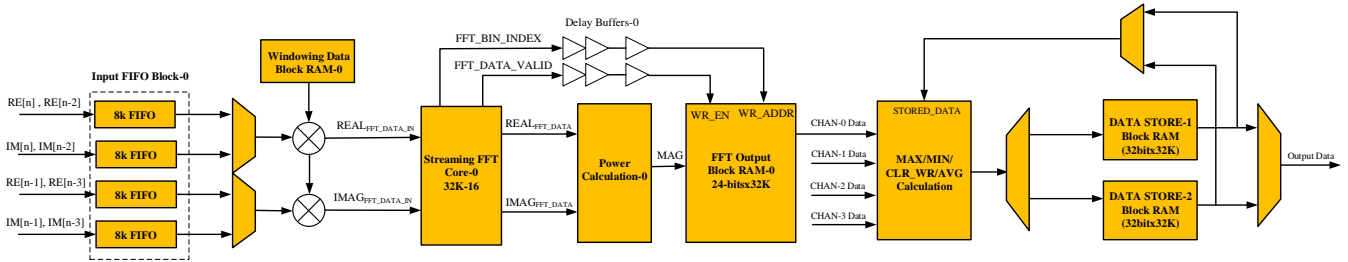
Input FIFO Block-0

RE[n] , RE[n-2]

8k FIFO

IM[n], IM[n-2]

8k FIFO

RE[n-1], RE[n-3]

8k FIFO

IM[n-1], IM[n-3]

8k FIFO

Windowing Data Block RAM-0

$REAL_{FFT\_DATA\_IN}$

$IMAG_{FFT\_DATA\_IN}$

FFT_BIN_INDEX

FFT_DATA_VALID

Delay Buffers-0

Streaming FFT Core-0 32K-16

$REAL_{FFT\_DATA}$

$IMAG_{FFT\_DATA}$

Power Calculation-0

MAG

WR_EN

WR_ADDR

FFT Output Block RAM-0 24-bitsx32K

CHAN-0 Data

CHAN-1 Data

CHAN-2 Data

CHAN-3 Data

STORED_DATA

MAX/MIN/ CLR_WR/AVG Calculation

DATA STORE-1 Block RAM (32bitx32K)

DATA STORE-2 Block RAM (32bitx32K)

Output Data